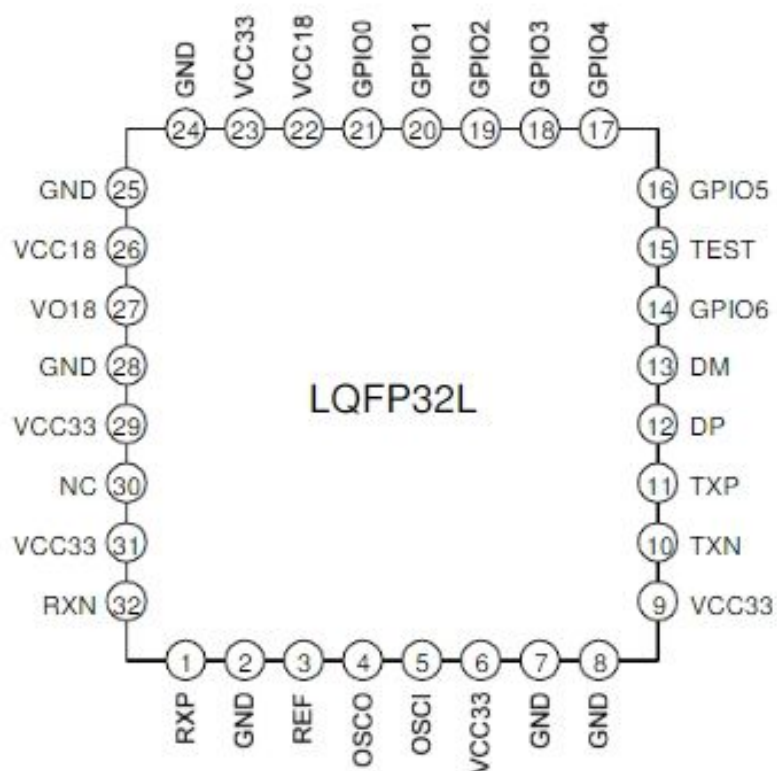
GND VCC33 VCC18 GPIO0 GPIO1 GPIO2 GPIO3 GPIO4

24 23 22 21 20 19 18 17

GND 25
VCC18 26
VO18 27
GND 28
VCC33 29
NC 30
VCC33 31
RXN 32

16 GPIO5
15 TEST
14 GPIO6
13 DM
12 DP
11 TXP
10 TXN
9 VCC33

LQFP32L

1 2 3 4 5 6 7 8

RXP GND REF OSCO OSCI VCC33 GND GND